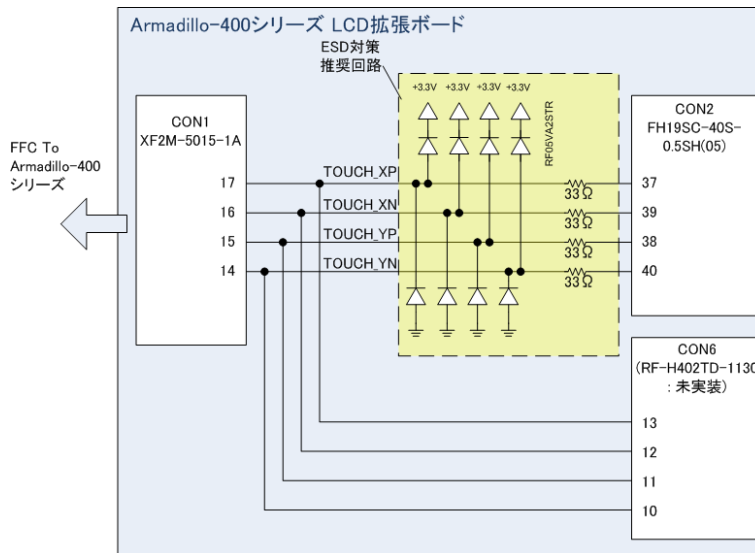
Armadillo-400シリーズ LCD拡張ボード

ESD対策
推奨回路

FFC To
Armadillo-400
シリーズ

CON1
XF2M-5015-1A

17
16
15
14

TOUCH_XP
TOUCH_XN
TOUCH_YP
TOUCH_YN

+3.3V +3.3V +3.3V +3.3V

RF05VA2STR

33Ω
33Ω
33Ω
33Ω

CON2
FH19SC-40S-
0.5SH(05)

37
39
38
40

CON6
(RF-H402TD-1130
:未実装)

13
12
11
10